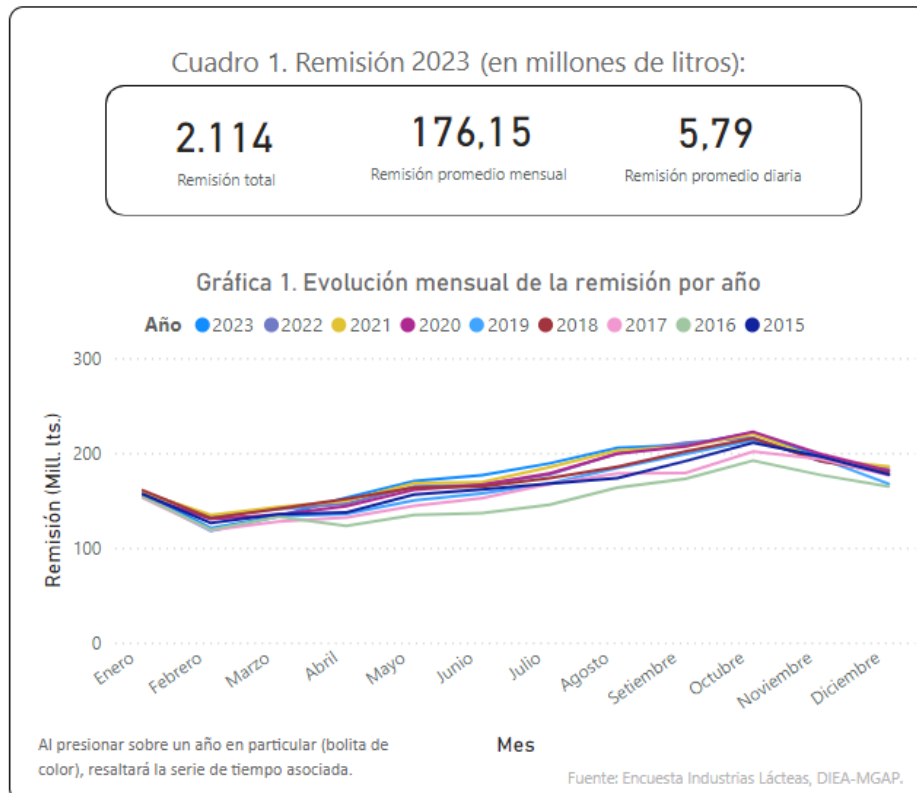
Cuadro 1. Remisión 2023 (en millones de litros):

2.114
Remisión total

176,15
Remisión promedio mensual

5,79
Remisión promedio diaria

Gráfica 1. Evolución mensual de la remisión por año

Año 2023 2022 2021 2020 2019 2018 2017 2016 2015

300
200
100
0

Remisión (Mill. lts.)

Enero Febrero Marzo Abril Mayo Junio Julio Agosto Setiembre Octubre Noviembre Diciembre

Mes

Al presionar sobre un año en particular (bolita de color), resaltará la serie de tiempo asociada.

Fuente: Encuesta Industrias Lácteas, DIEA-MGAP.